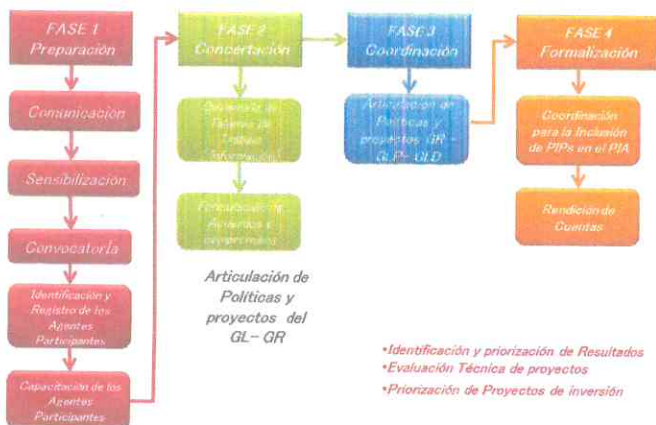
FASE 1
Preparación

Comunicación

Sensibilización

Convocatoria

Identificación y Registro de los Agentes Participantes

Capacitación de los Agentes Participantes

FASE 2
Concertación

Desarrollo de Talleres de Trabajo Informativo

Formulación de Acuerdos y compromisos

Articulación de Políticas y proyectos del GL- GR

FASE 3
Coordinación

Articulación de Políticas y proyectos GR - GLP- GLD

FASE 4
Formalización

Coordinación para la Inclusión de PIPs en el PIA

Rendición de Cuentas

•Identificación y priorización de Resultados
•Evaluación Técnica de proyectos
•Priorización de Proyectos de inversión